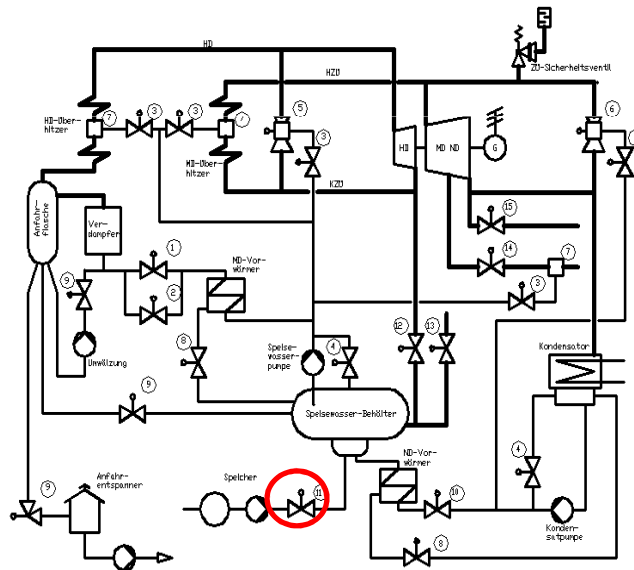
HD
HZD
ZÜ-Sicherheitsventil
7
3
3
/
5
3
6
HD-Überhitzer
HD-Überhitzer
HD
MD ND
G
KZD
Anfahrflasche
Verdampfer
1
2
ND-Vorwärmer
15
14
7
8
9
Umwälzung
8
Speisewasserpumpe
4
12
13
Kondensator
9
Speisewasser-Behälter
4
9
Anfahrentspanner
Speicher
11
ND-Vorwärmer
10
Kondensatpumpe
8